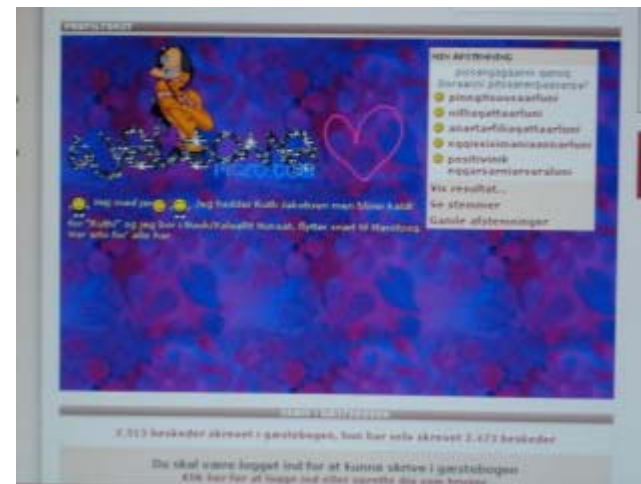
PROFILTEKST

Hej med jer. Jeg hedder Kulls Jakobsen men bliver kaldt for "Kulls" og jeg bor i Nuuk/Kalaallit Nunaat, flytter snart til Maniitsoq. Hav info for' alle har.

MIN AFSTEMNING
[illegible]
pinngitsoorsaarluni
nilliaqattaarluni
anartarfiliaqattaarluni
nggissiissimaarsaarluni
positivinik nagarsarniarsaraluni
Vis resultat...
Se stemmer
Gamle afstemninger

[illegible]

7.513 beskeder skrevet i gæstebogen, hun har selv skrevet 3.473 beskeder

Du skal være logget ind for at kunne skrive i gæstebogen
Klik her for at logge ind eller oprette dig som bruger